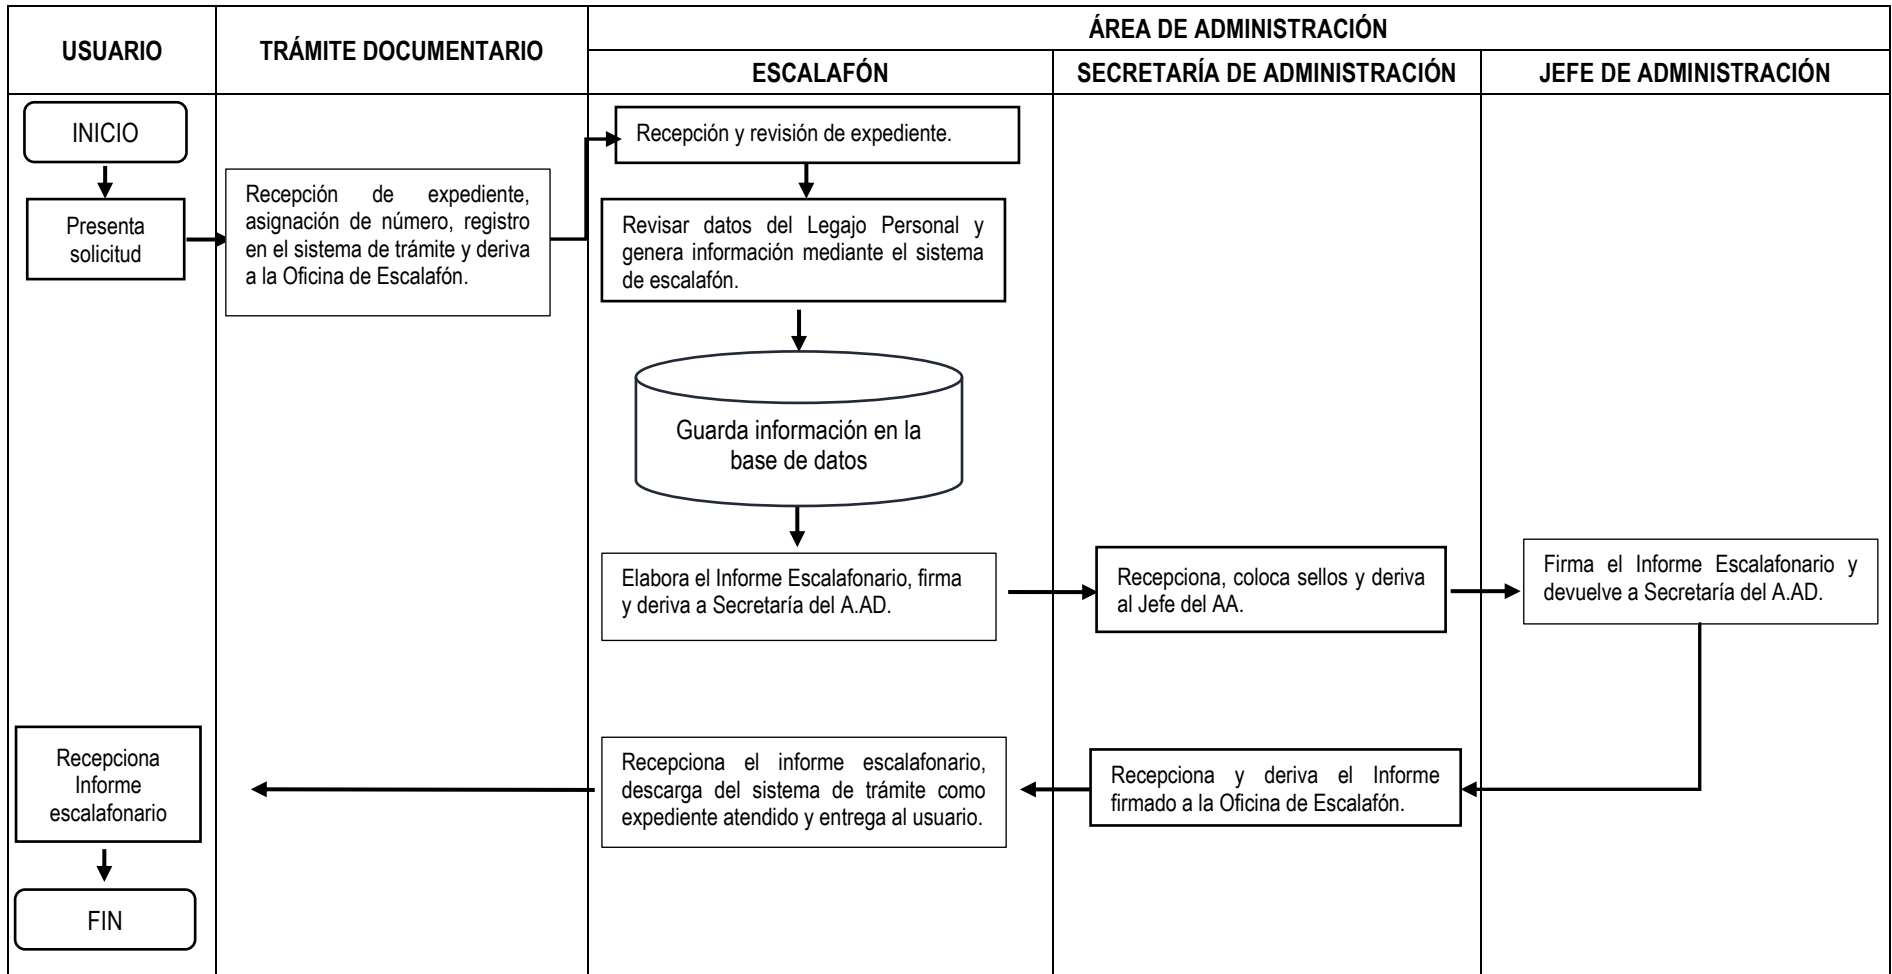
USUARIO

TRÁMITE DOCUMENTARIO

ÁREA DE ADMINISTRACIÓN

ESCALAFÓN

SECRETARÍA DE ADMINISTRACIÓN

JEFE DE ADMINISTRACIÓN

INICIO

Presenta solicitud

Recepción de expediente, asignación de número, registro en el sistema de trámite y deriva a la Oficina de Escalafón.

Recepción y revisión de expediente.

Revisar datos del Legajo Personal y genera información mediante el sistema de escalafón.

Guarda información en la base de datos

Elabora el Informe Escalafonario, firma y deriva a Secretaría del A.AD.

Recepciona, coloca sellos y deriva al Jefe del AA.

Firma el Informe Escalafonario y devuelve a Secretaría del A.AD.

Recepciona y deriva el Informe firmado a la Oficina de Escalafón.

Recepciona el informe escalafonario, descarga del sistema de trámite como expediente atendido y entrega al usuario.

Recepciona Informe escalafonario

FIN